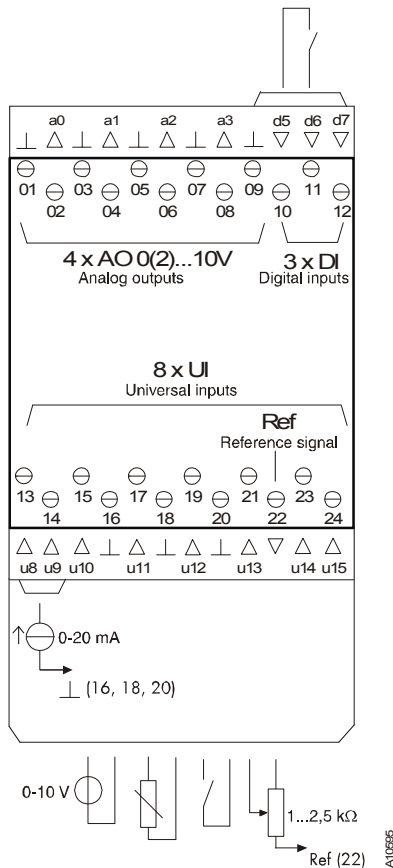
a0 a1 a2 a3 d5 d6 d7

01 03 05 07 09 11
02 04 06 08 10 12

4 x AO 0(2)...10V
Analog outputs

3 x DI
Digital inputs

8 x UI
Universal inputs

Ref
Reference signal

13 15 17 19 21 23
14 16 18 20 22 24

u8 u9 u10 u11 u12 u13 u14 u15

0-20 mA

⊥ (16, 18, 20)

0-10 V

1...2,5 kΩ

Ref (22)

A10595